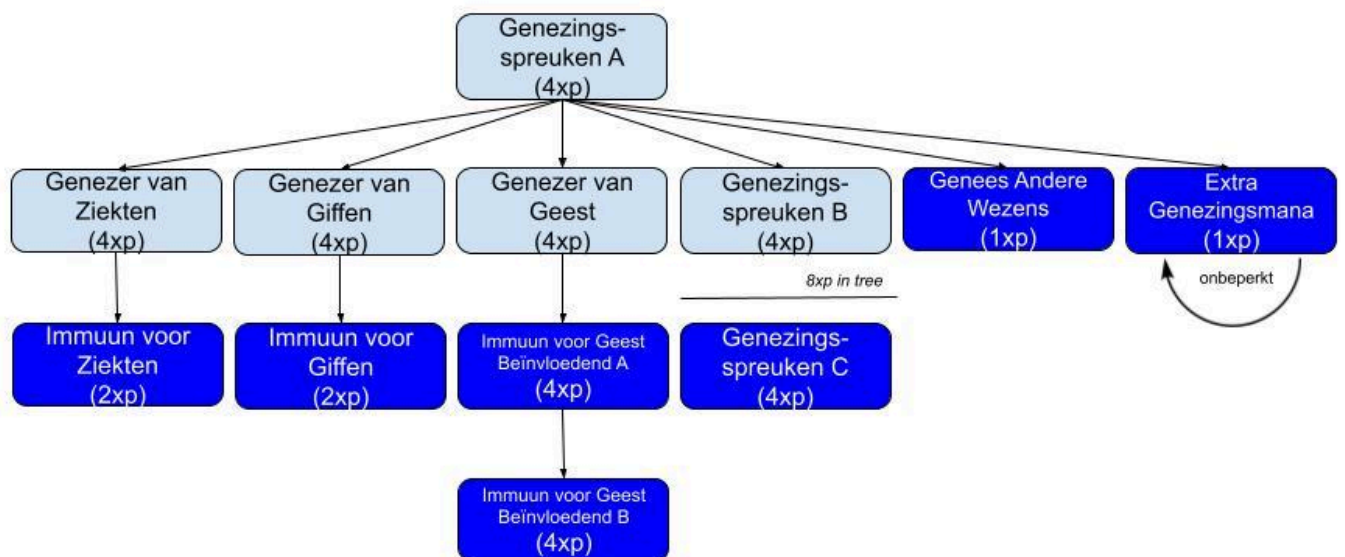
Genezingsspreuken A
(4xp)

Genezer van Ziekten
(4xp)

Genezer van Giffen
(4xp)

Genezer van Geest
(4xp)

Genezingsspreuken B
(4xp)

Genees Andere Wezens
(1xp)

Extra Genezingsmana
(1xp)

onbeperkt

8xp in tree

Immuun voor Ziekten
(2xp)

Immuun voor Giffen
(2xp)

Immuun voor Geest Beïnvloedend A
(4xp)

Genezingsspreuken C
(4xp)

Immuun voor Geest Beïnvloedend B
(4xp)